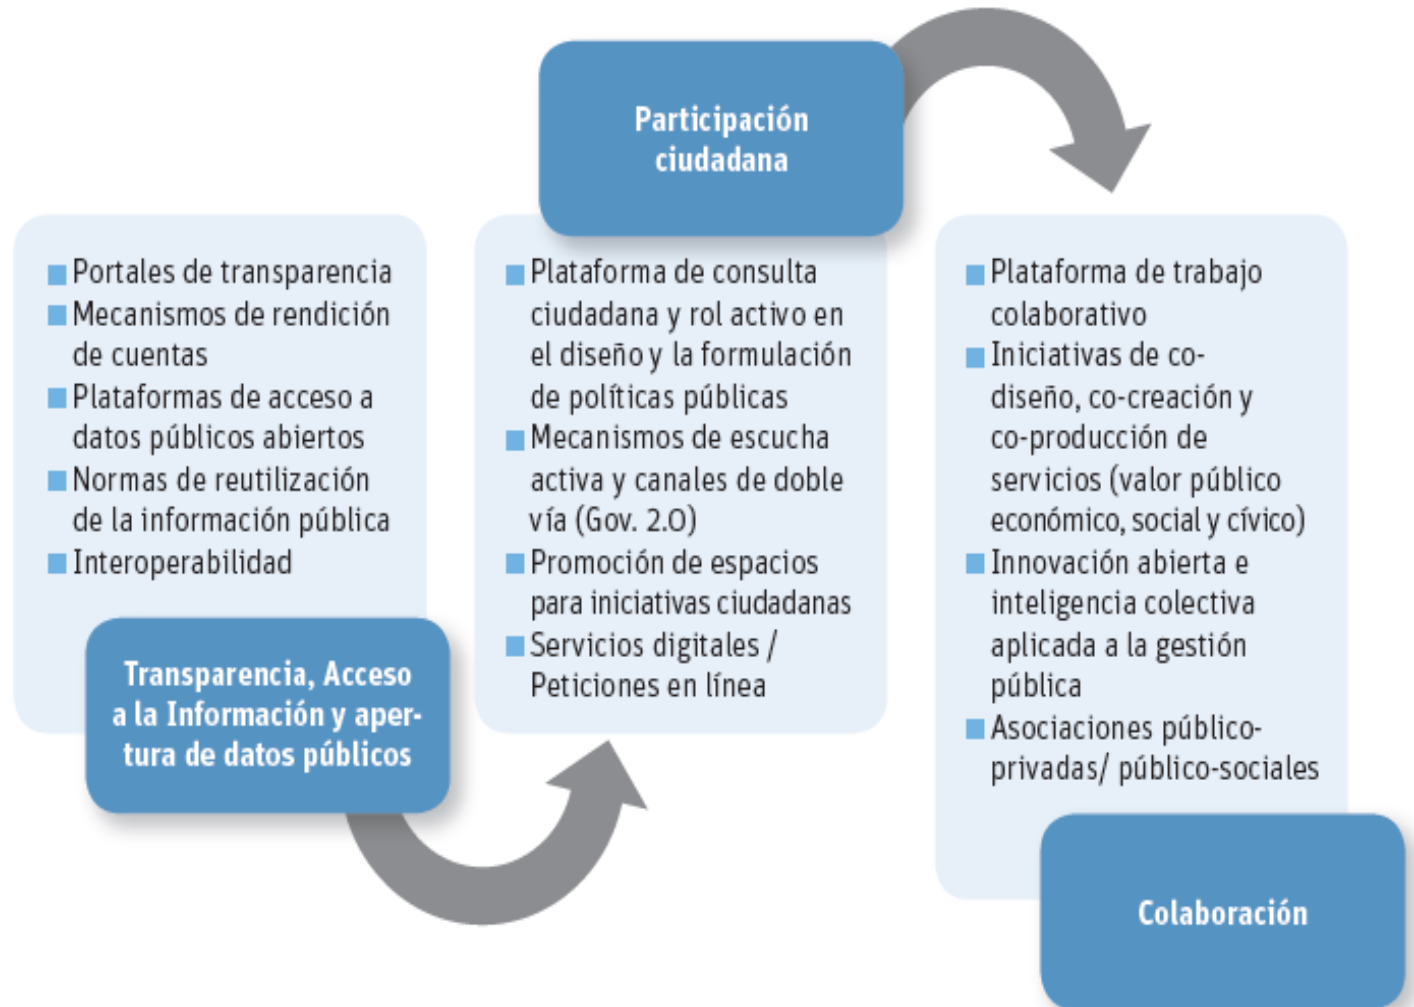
Portales de transparencia
Mecanismos de rendición de cuentas
Plataformas de acceso a datos públicos abiertos
Normas de reutilización de la información pública
Interoperabilidad

Transparencia, Acceso a la Información y apertura de datos públicos

Participación ciudadana

Plataforma de consulta ciudadana y rol activo en el diseño y la formulación de políticas públicas
Mecanismos de escucha activa y canales de doble vía (Gov. 2.0)
Promoción de espacios para iniciativas ciudadanas
Servicios digitales / Peticiones en línea

Plataforma de trabajo colaborativo
Iniciativas de co-diseño, co-creación y co-producción de servicios (valor público económico, social y cívico)
Innovación abierta e inteligencia colectiva aplicada a la gestión pública
Asociaciones público-privadas/ público-sociales

Colaboración